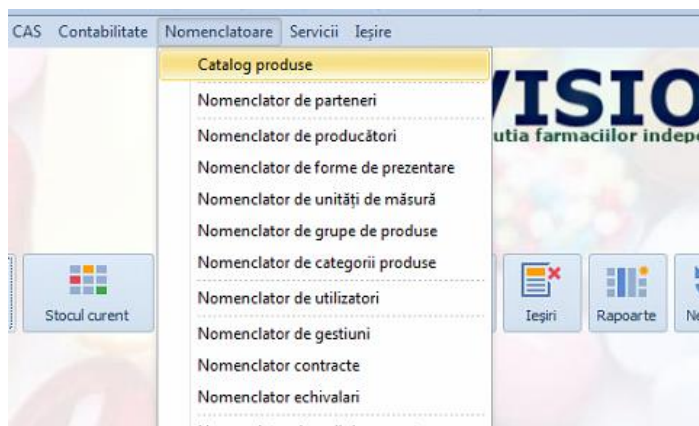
CAS Contabilitate Nomenclatoare Servicii Ieşire

Catalog produse
Nomenclator de parteneri
Nomenclator de producători
Nomenclator de forme de prezentare
Nomenclator de unități de măsură
Nomenclator de grupe de produse
Nomenclator de categorii produse
Nomenclator de utilizatori
Nomenclator de gestiuni
Nomenclator contracte
Nomenclator echivalari
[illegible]

VISIO
utia farmaciilor indepe

Stocul curent
Ieşiri
Rapoarte
N